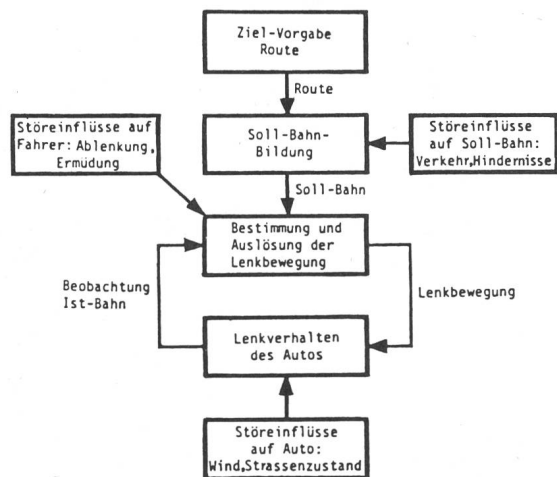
Ziel-Vorgabe Route

Route

Störeinflüsse auf Fahrer: Ablenkung, Ermüdung

Soll-Bahn-Bildung

Störeinflüsse auf Soll-Bahn: Verkehr, Hindernisse

Soll-Bahn

Bestimmung und Auslösung der Lenkbewegung

Beobachtung Ist-Bahn

Lenkbewegung

Lenkverhalten des Autos

Störeinflüsse auf Auto: Wind, Strassenzustand